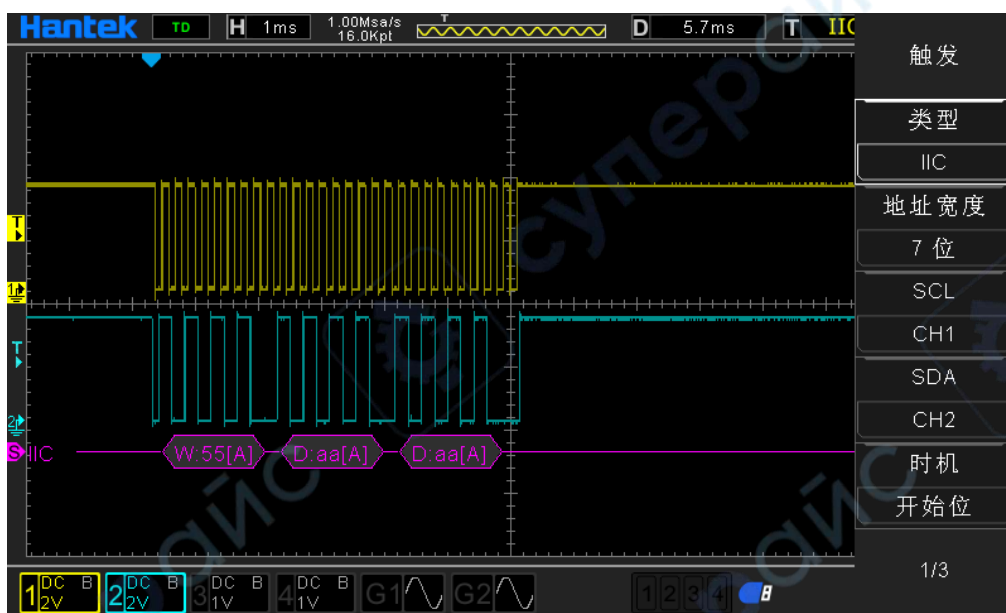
Hantek TD H 1ms 1.00Msa/s 16.0Kpt T D 5.7ms T IIC

触发
类型
IIC
地址宽度
7 位
SCL
CH1
SDA
CH2
时机
开始位
1/3

T
1
T
2
S IIC
W:55[A]
D:aa[A]
D:aa[A]

1 DC B 2V
2 DC B 2V
3 DC B 1V
4 DC B 1V
G1
G2
1 2 3 4

супер ойс